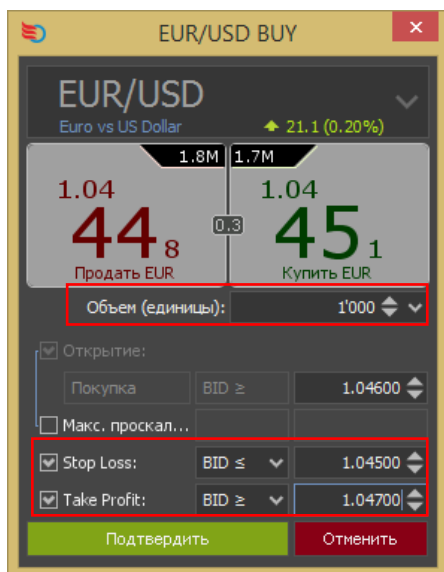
EUR/USD BUY

EUR/USD
Euro vs US Dollar
21.1 (0.20%)

1.8M
1.7M

1.04
44 8
Продать EUR

0.3

1.04
45 1
Купить EUR

Объем (единицы): 1'000

Открытие:
Покупка
BID ≥
1.04600

Макс. проскал...

Stop Loss:
BID ≤
1.04500

Take Profit:
BID ≥
1.04700

Подтвердить
Отменить